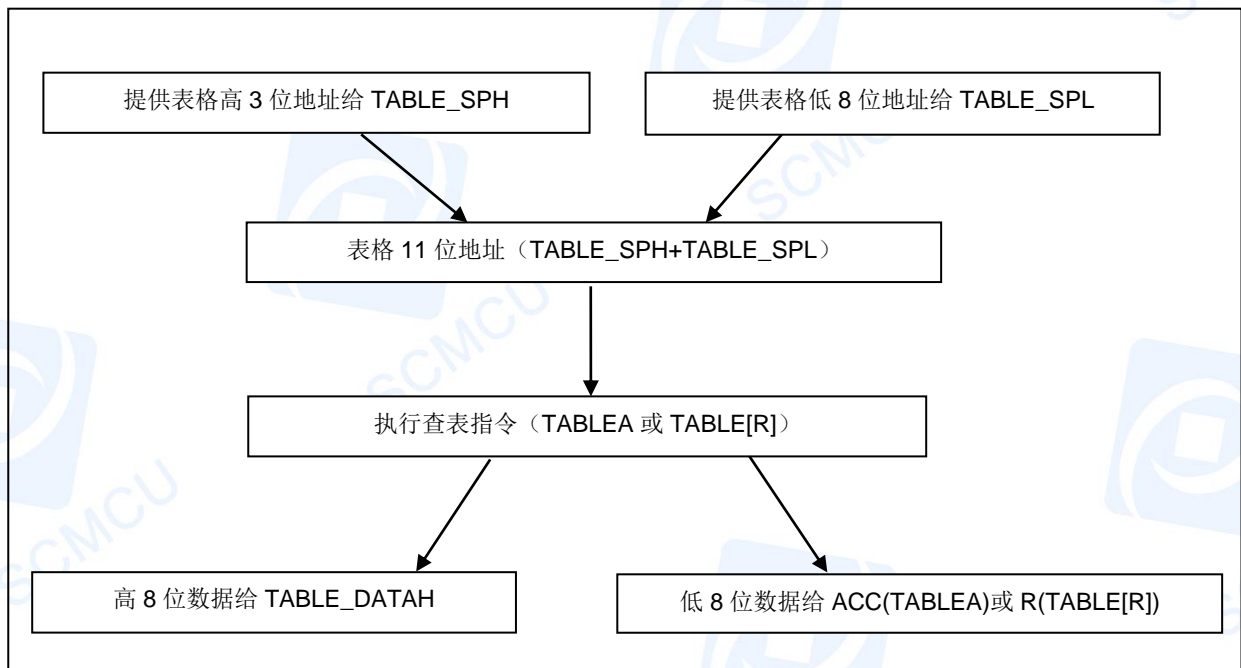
提供表格高 3 位地址给 TABLE_SPH

提供表格低 8 位地址给 TABLE_SPL

表格 11 位地址（TABLE_SPH+TABLE_SPL）

执行查表指令（TABLEA 或 TABLE[R]）

高 8 位数据给 TABLE_DATAH

低 8 位数据给 ACC(TABLEA)或 R(TABLE[R])

SCMCU SCMCU SCMCU